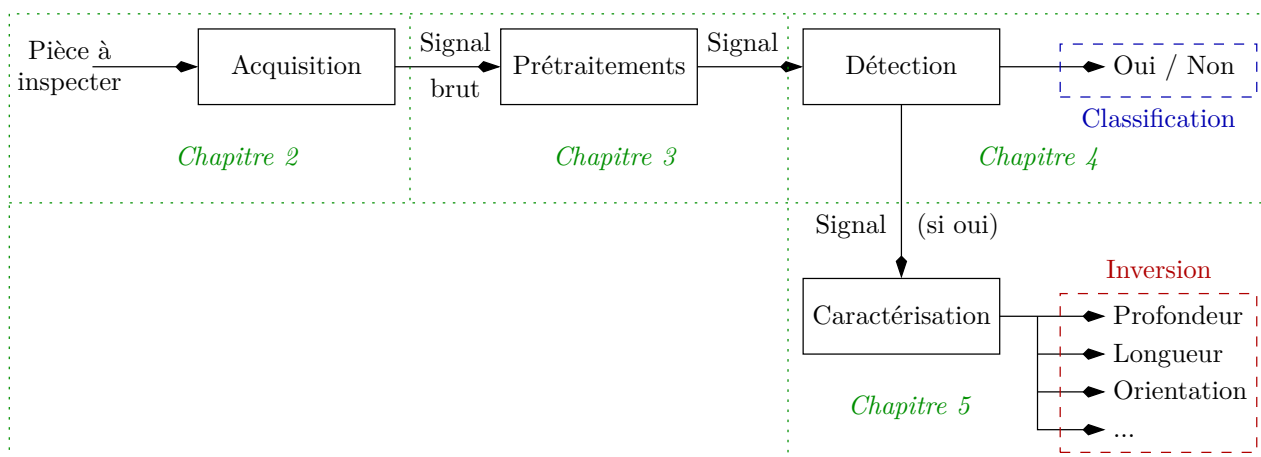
Pièce à inspecter

Acquisition

Signal brut

Prétraitements

Signal

Détection

Oui / Non

Classification

Chapitre 2

Chapitre 3

Chapitre 4

Signal

(si oui)

Inversion

Caractérisation

Profondeur

Longueur

Orientation

...

Chapitre 5